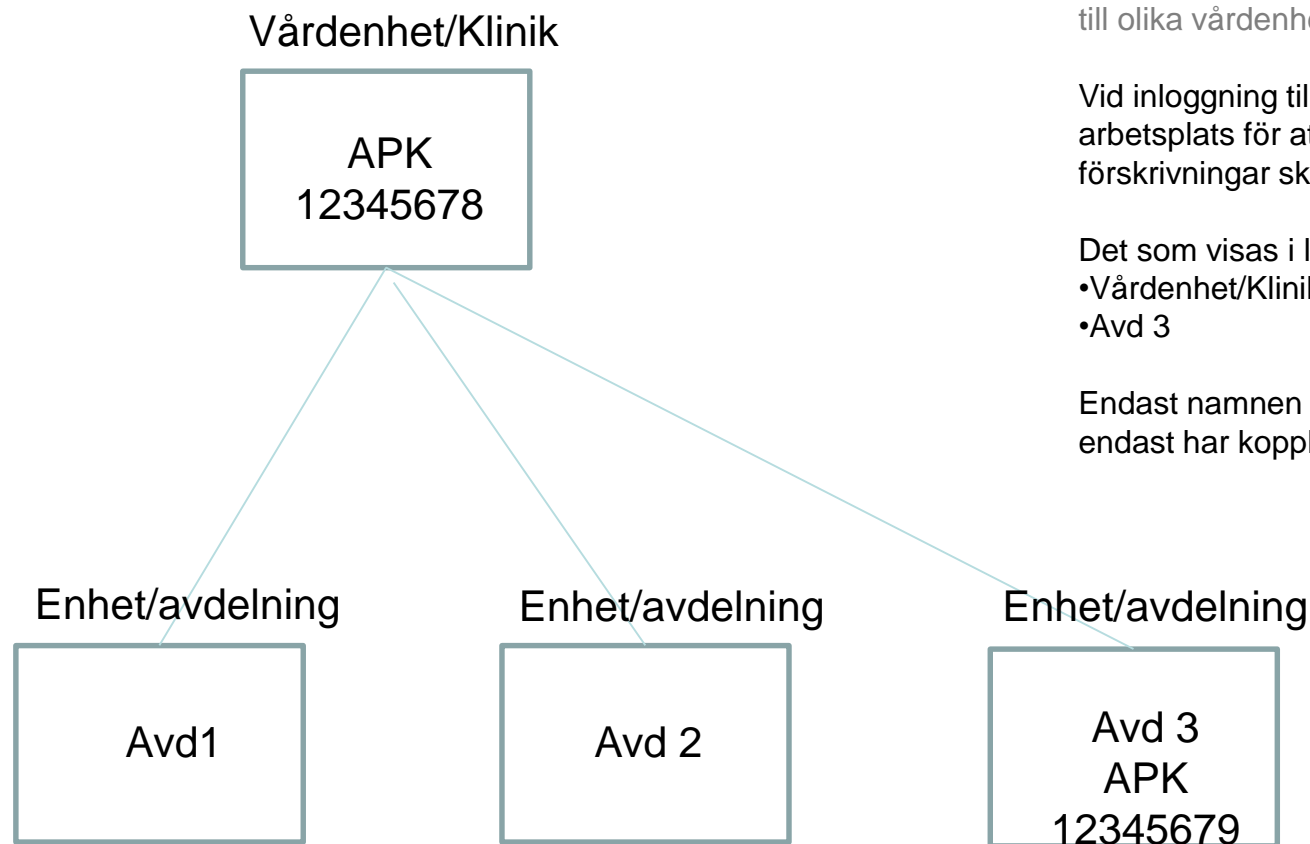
Vårdenhet/Klinik

APK
12345678

till olika vårdenhe

Vid inloggning til
arbetsplats för at
förskrivningar sk

Det som visas i l
•Vårdenhet/Klinik
•Avd 3

Endast namnen
endast har koppl

Enhet/avdelning

Avd1

Enhet/avdelning

Avd 2

Enhet/avdelning

Avd 3
APK
12345679